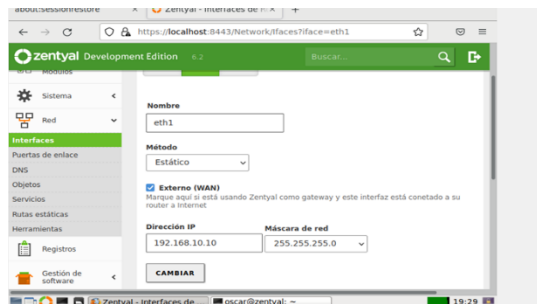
about:sessionrestore | Zentyal - Interfaces de r | +

https://localhost:8443/Network/Ifaces?iface=eth1

zentyal Development Edition 6.2

Buscar...

Módulos

Sistema

Red

Interfaces

Puertas de enlace

DNS

Objetos

Servicios

Rutas estáticas

Herramientas

Registros

Gestión de software

Nombre

eth1

Método

Estático

Externo (WAN)

Marque aquí si está usando Zentyal como gateway y este interfaz está conetado a su router a Internet

Dirección IP

192.168.10.10

Máscara de red

255.255.255.0

CAMBIAR

Zentyal - Interfaces de ... | oscar@zentyal: ~

19:29